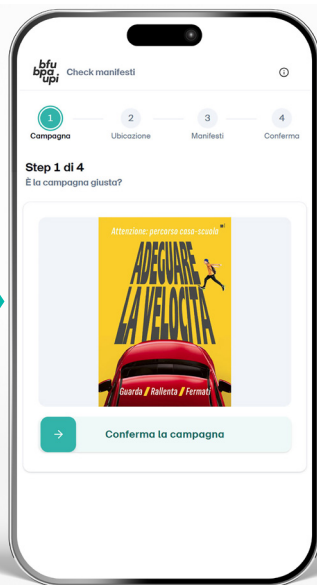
bfu
bpa
upi
Check manifesti

1
Campagna
2
Ubicazione
3
Manifesti
4
Conferma

Step 1 di 4
È la campagna giusta?

Attenzione: percorso casa-scuola

ADEGUARE LA VELOCITÀ

Guarda / Rallenta / Fermati

→ Conferma la campagna